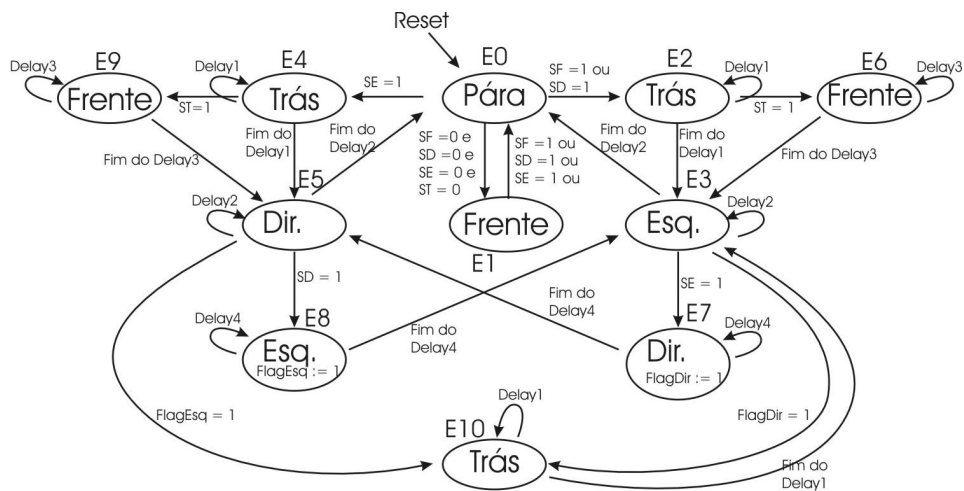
Reset

E9
Delay3
Frente

E4
Delay1
Trás
ST=1

SE = 1

E0
Pára

SF =1 ou
SD =1

E2
Delay1
Trás

ST = 1

E6
Delay3
Frente

Fim do Delay1

Fim do Delay2

Fim do Delay3

SF =0 e
SD =0 e
SE = 0 e
ST = 0

SF =1 ou
SD =1 ou
SE = 1 ou

Fim do Delay2

Fim do Delay1

Fim do Delay3

E5
Delay2
Dir.

Frente
E1

E3
Esq.
Delay2

SD = 1

SE = 1

Fim do Delay4

E8
Delay4
Esq.
FlagEsq := 1

Fim do Delay4

E7
Delay4
Dir.
FlagDir := 1

FlagEsq = 1

FlagDir = 1

E10
Delay1
Trás

Fim do Delay1